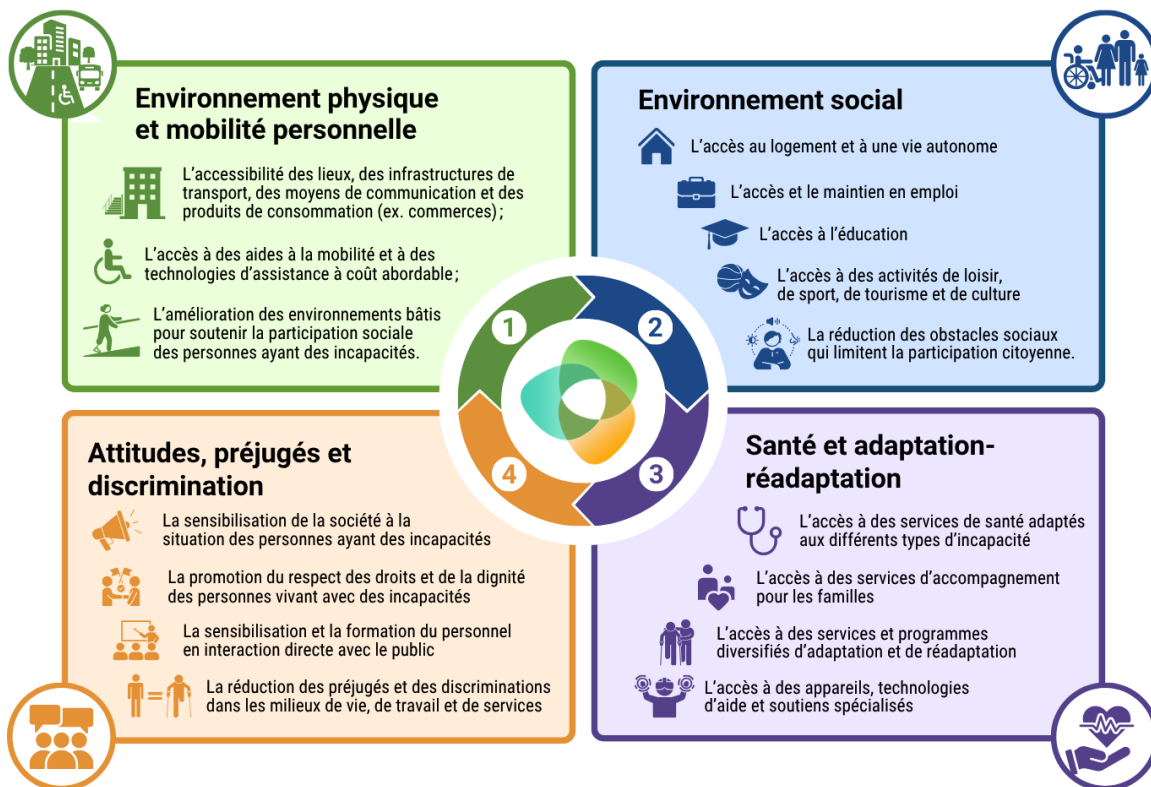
Environnement physique et mobilité personnelle

L'accessibilité des lieux, des infrastructures de transport, des moyens de communication et des produits de consommation (ex. commerces) ;

L'accès à des aides à la mobilité et à des technologies d'assistance à coût abordable ;

L'amélioration des environnements bâtis pour soutenir la participation sociale des personnes ayant des incapacités.

Environnement social

L'accès au logement et à une vie autonome

L'accès et le maintien en emploi

L'accès à l'éducation

L'accès à des activités de loisir, de sport, de tourisme et de culture

La réduction des obstacles sociaux qui limitent la participation citoyenne.

1

2

3

4

Attitudes, préjugés et discrimination

La sensibilisation de la société à la situation des personnes ayant des incapacités

La promotion du respect des droits et de la dignité des personnes vivant avec des incapacités

La sensibilisation et la formation du personnel en interaction directe avec le public

La réduction des préjugés et des discriminations dans les milieux de vie, de travail et de services

Santé et adaptation-réadaptation

L'accès à des services de santé adaptés aux différents types d'incapacité

L'accès à des services d'accompagnement pour les familles

L'accès à des services et programmes diversifiés d'adaptation et de réadaptation

L'accès à des appareils, technologies d'aide et soutiens spécialisés